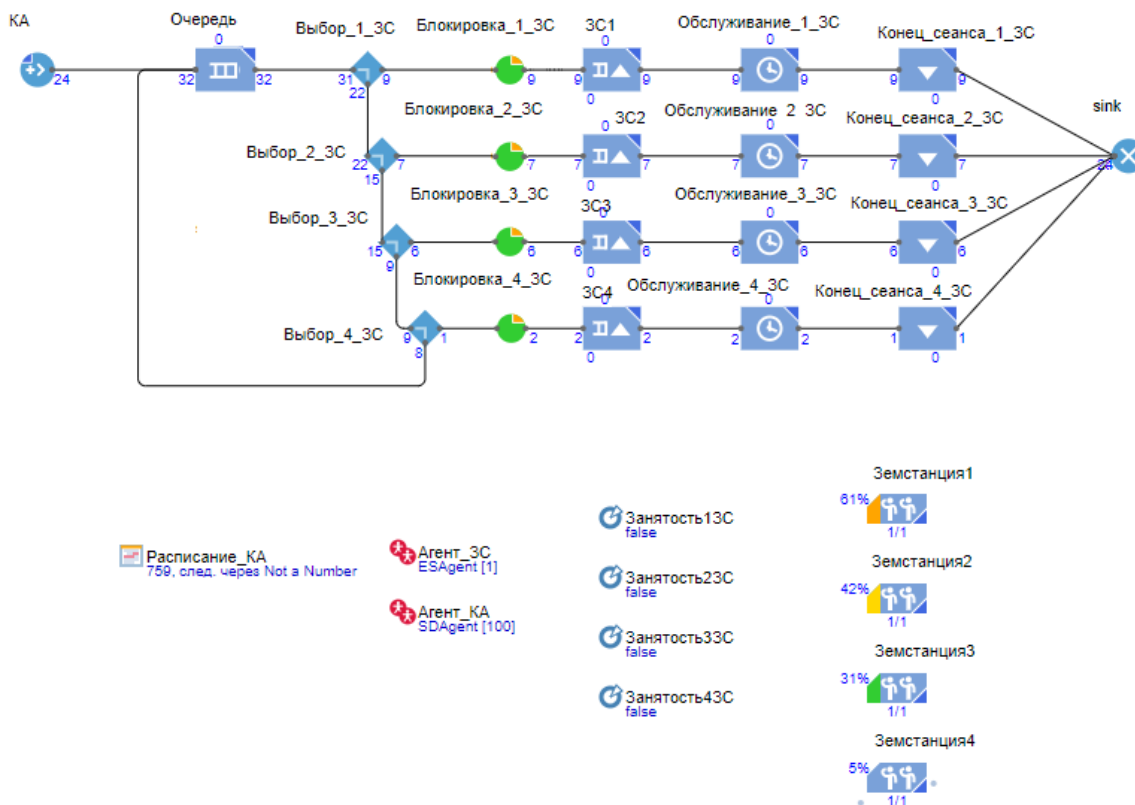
КА
24
Очередь
0
32 32
Выбор_1_ЗС
31 9
22
Блокировка_1_ЗС
9
ЗС1
0
9 9
0
Обслуживание_1_ЗС
0
9 9
Конец_сеанса_1_ЗС
9 9
0
sink
24
Блокировка_2_ЗС
Выбор_2_ЗС
22 7
15
7
ЗС2
0
7 7
0
Обслуживание_2_ЗС
0
7 7
Конец_сеанса_2_ЗС
7 7
0
Выбор_3_ЗС
Блокировка_3_ЗС
15 6
9
6
ЗС3
0
6 6
0
Обслуживание_3_ЗС
0
6 6
Конец_сеанса_3_ЗС
6 6
0
Блокировка_4_ЗС
Выбор_4_ЗС
9 1
8
2
ЗС4
0
2 2
0
Обслуживание_4_ЗС
0
2 2
Конец_сеанса_4_ЗС
1 1
0
Земстанция1
61%
1/1
Расписание_КА
759, след. через Not a Number
Агент_ЗС
ESAgent [1]
Агент_КА
SDAgent [100]
Занятость1ЗС
false
Занятость2ЗС
false
Занятость3ЗС
false
Занятость4ЗС
false
Земстанция2
42%
1/1
Земстанция3
31%
1/1
Земстанция4
5%
1/1